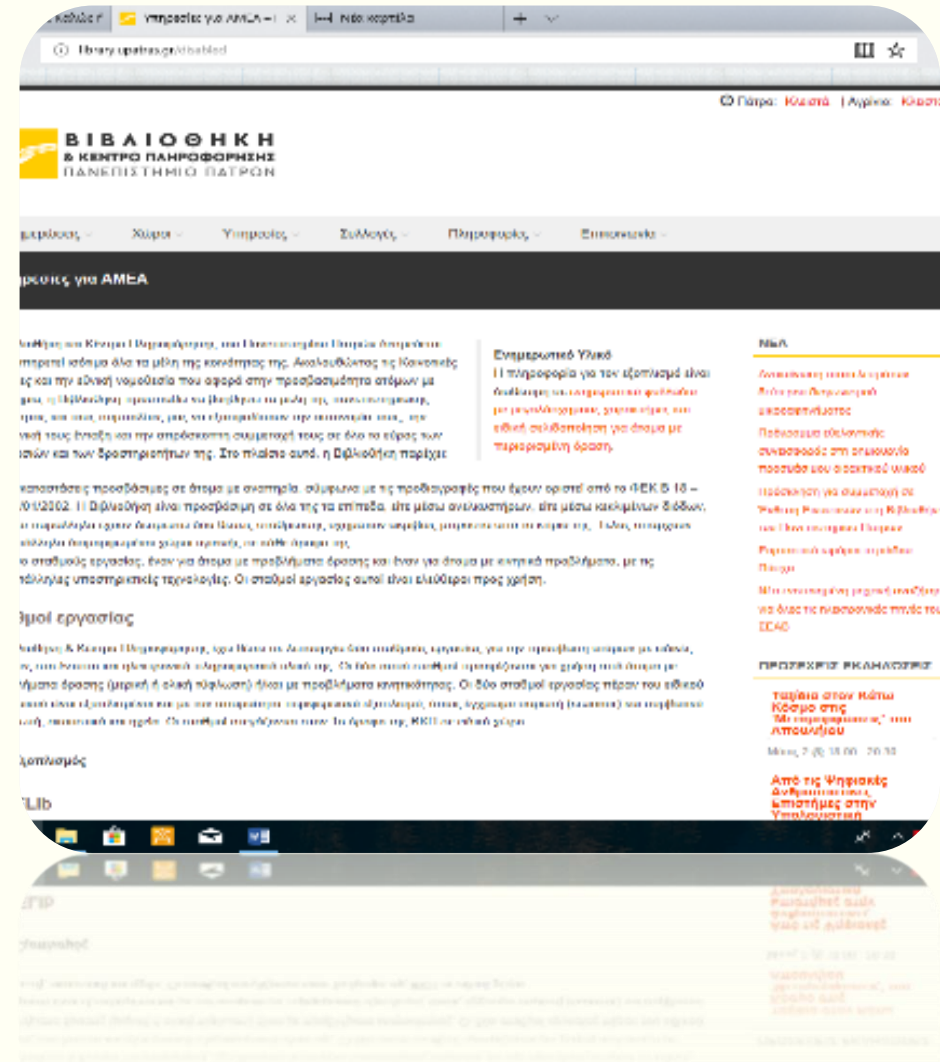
Υπηρεσίες για ΑΜΕΑ – | Νέα καρτέλα

library.upatras.gr/disabled

Πάτρα: Κλειστά | Αγρίνιο: Κλειστ

ΒΙΒΛΙΟΘΗΚΗ
& ΚΕΝΤΡΟ ΠΛΗΡΟΦΟΡΗΣΗΣ
ΠΑΝΕΠΙΣΤΗΜΙΟ ΠΑΤΡΩΝ

Χώροι Υπηρεσίες Συλλογές Πληροφορίες Επικοινωνία

ρεσίες για ΑΜΕΑ

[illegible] στηρίζει ισότιμα όλα τα μέλη της κοινότητας της. Ακολουθώντας τις Κανονιστικές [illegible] και την εθνική νομοθεσία που αφορά στην προσβασιμότητα ατόμων με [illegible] τους ένταξη και την απρόσκοπτη συμμετοχή τους σε όλο το εύρος των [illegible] και των δραστηριοτήτων της. Στο πλαίσιο αυτό, η Βιβλιοθήκη παρέχει

Ενημερωτικό Υλικό
Η πληροφορία για τον εξοπλισμό είναι διαθέσιμη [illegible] ειδική εκδιδοσποίηση για άτομα με περιορισμένη όραση.

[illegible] προσβάσιμες σε άτομα με αναπηρία, σύμφωνα με τις προδιαγραφές που έχουν οριστεί από το ΦΕΚ Β 18 – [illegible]/2002. Η Βιβλιοθήκη είναι προσβάσιμη σε όλα της τα επίπεδα, είτε μέσω ανελκυστήρων, είτε μέσω κεκλιμένων διόδων. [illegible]
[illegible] σταθμούς εργασίας, έναν για άτομα με προβλήματα όρασης και έναν για άτομα με κινητικά προβλήματα, με τις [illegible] υποστηρικτικές τεχνολογίες. Οι σταθμοί εργασίας αυτοί είναι ελεύθεροι προς χρήση.

θμοί εργασίας

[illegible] βλήματα όρασης (μερική ή ολική τύφλωση) ή/και με προβλήματα κινητικότητας. Οι δύο σταθμοί εργασίας πέραν του ειδικού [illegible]

ξοπλισμός

ELib

ΝΕΑ

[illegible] ενσωματώματος
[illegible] συνεργασία στη δημιουργία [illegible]
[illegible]
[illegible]
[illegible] για όλες τις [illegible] ΕΕΛΟ

ΠΡΟΣΕΧΕΙΣ ΕΚΔΗΛΩΣΕΙΣ
Ταξίδια στον Κάτω Κόσμο στης "Μεταμορφώσεις" του Απουλήιου
Μαρ 2 @ 18:00 - 20:30
Από τις Ψηφιακές Ανθρωπιστικές Επιστήμες στην Υπολογιστική